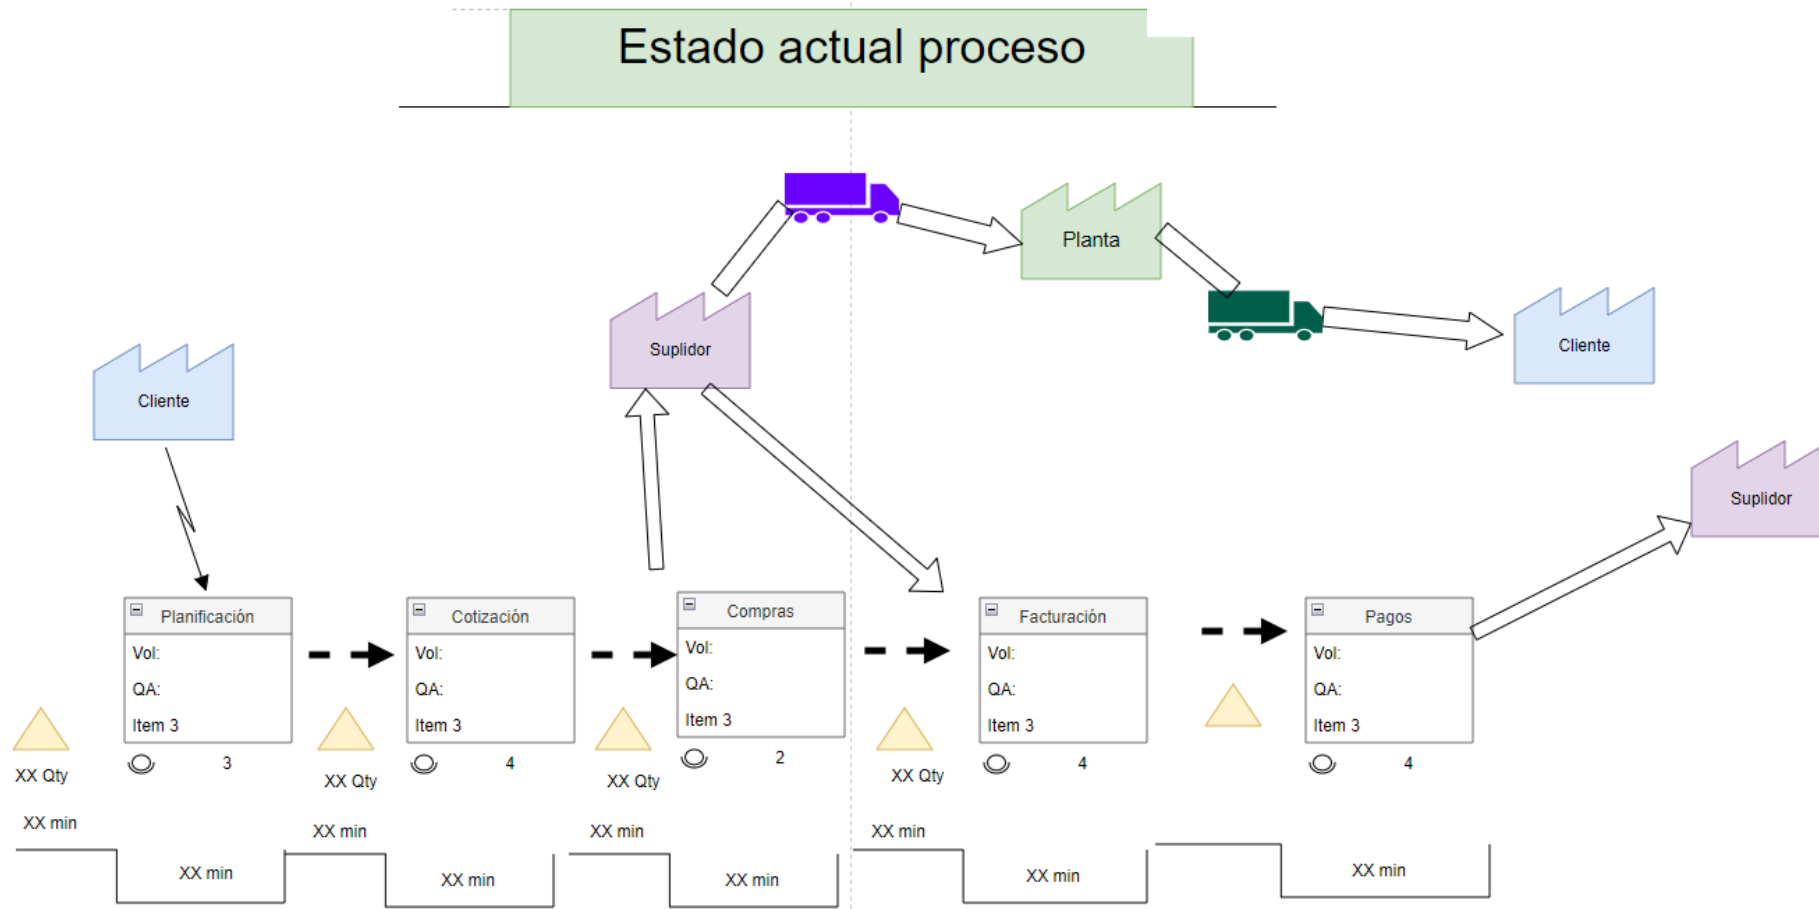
Estado actual proceso

Planta

Suplidor

Cliente

Cliente

Suplidor

Planificación
Vol:
QA:
Item 3
3

Cotización
Vol:
QA:
Item 3
4

Compras
Vol:
QA:
Item 3
2

Facturación
Vol:
QA:
Item 3
4

Pagos
Vol:
QA:
Item 3
4

XX Qty
XX min

XX Qty
XX min

XX Qty
XX min

XX Qty
XX min

XX min
XX min
XX min
XX min
XX min